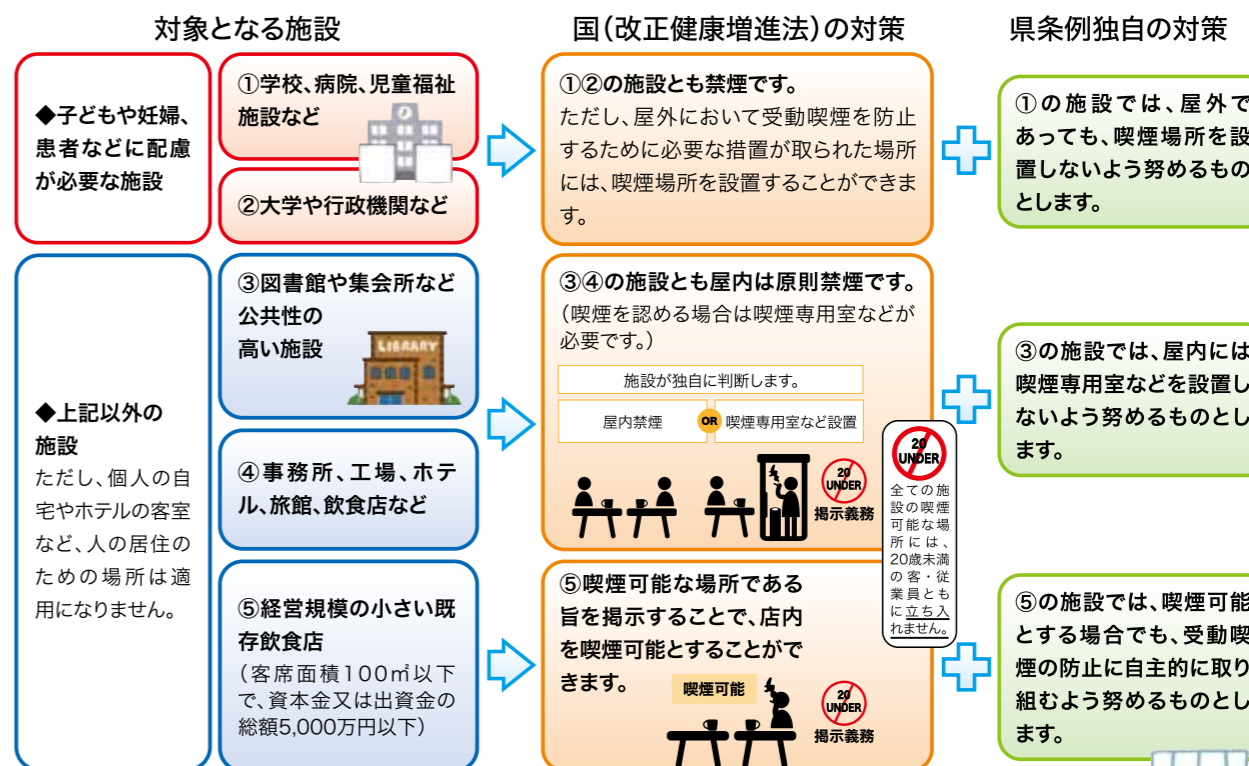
対象となる施設

国(改正健康増進法)の対策

県条例独自の対策

◆子どもや妊婦、患者などに配慮が必要な施設

①学校、病院、児童福祉施設など

②大学や行政機関など

①②の施設とも禁煙です。
ただし、屋外において受動喫煙を防止するために必要な措置が取られた場所には、喫煙場所を設置することができます。

①の施設では、屋外であっても、喫煙場所を設置しないよう努めるものとします。

◆上記以外の施設
ただし、個人の自宅やホテルの客室など、人の居住のための場所は適用になりません。

③図書館や集会所など公共性の高い施設

LIBRARY

④事務所、工場、ホテル、旅館、飲食店など

③④の施設とも屋内は原則禁煙です。
(喫煙を認める場合は喫煙専用室などが必要です。)

施設が独自に判断します。

屋内禁煙 OR 喫煙専用室など設置

20 UNDER
掲示義務

20 UNDER
全ての施設の喫煙可能な場所には、20歳未満の客・従業員ともに立ち入れません。

③の施設では、屋内には喫煙専用室などを設置しないよう努めるものとします。

⑤経営規模の小さい既存飲食店
(客席面積100㎡以下で、資本金又は出資金の総額5,000万円以下)

⑤喫煙可能な場所である旨を掲示することで、店内を喫煙可能とすることができます。

喫煙可能

20 UNDER
掲示義務

⑤の施設では、喫煙可能とする場合でも、受動喫煙の防止に自主的に取り組むよう努めるものとします。